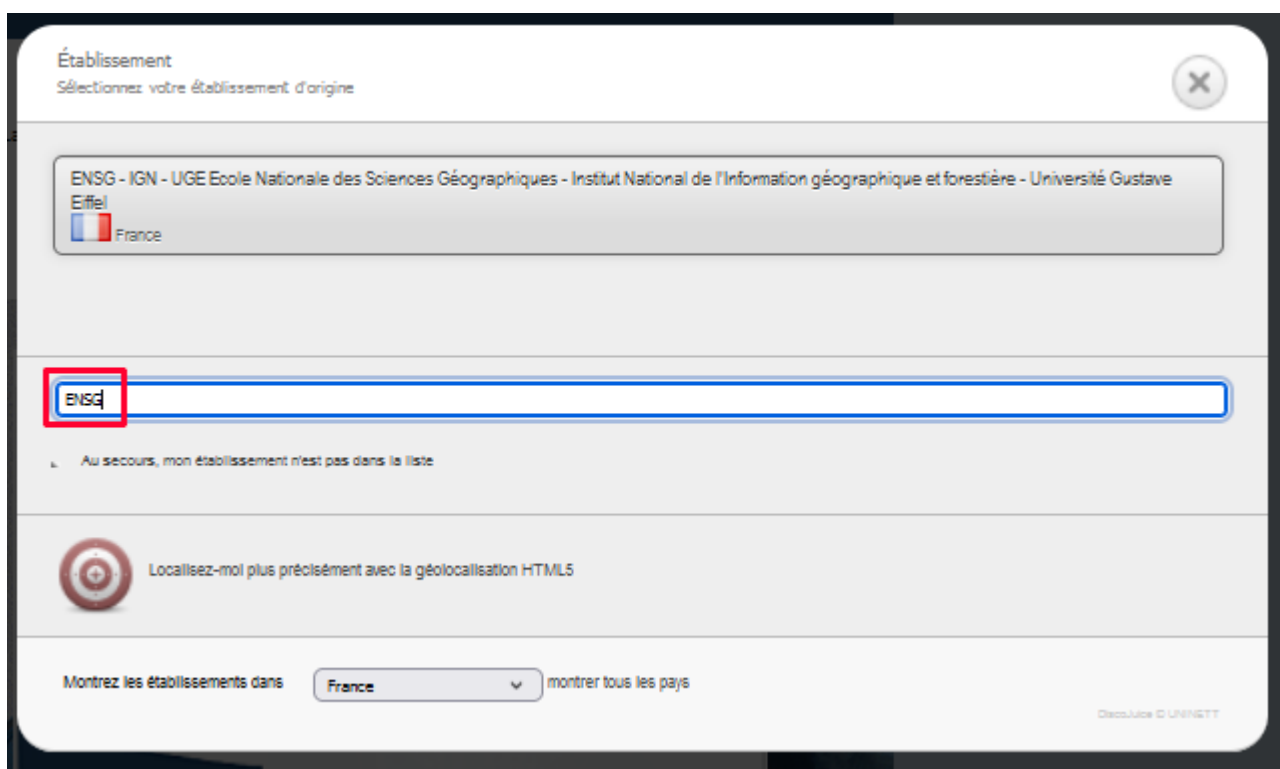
Établissement
Sélectionnez votre établissement d'origine

ENSG - IGN - UGE Ecole Nationale des Sciences Géographiques - Institut National de l'Information géographique et forestière - Université Gustave Eiffel
France

ENSG

Au secours, mon établissement n'est pas dans la liste

Localisez-moi plus précisément avec la géolocalisation HTML5

Montrez les établissements dans France montrer tous les pays

DiscoJuice © UNINETT